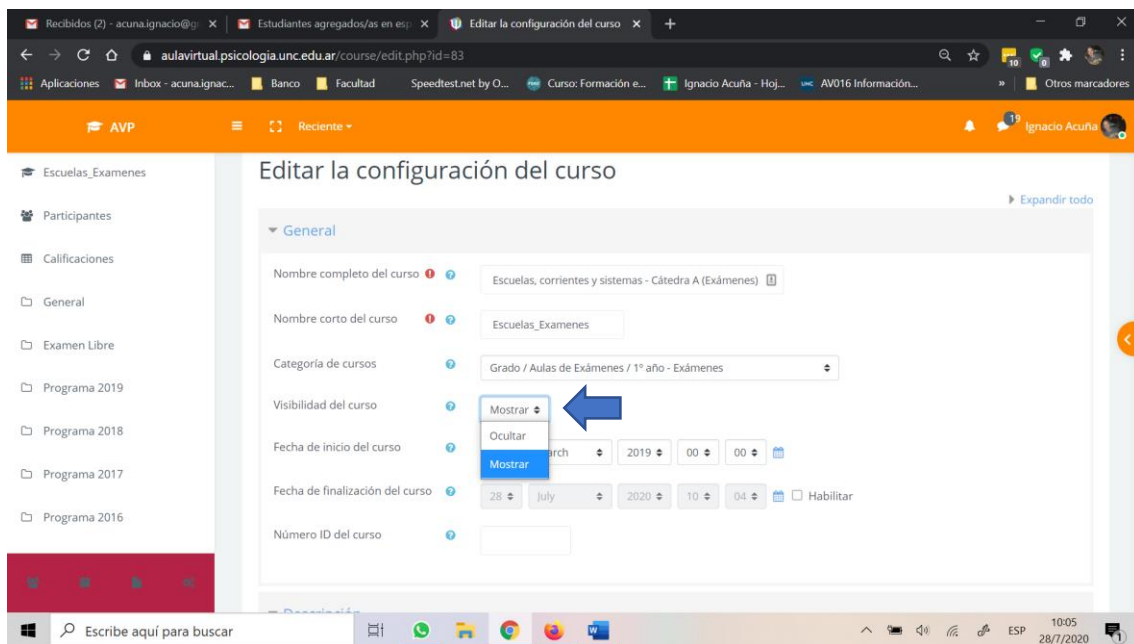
Recibidos (2) - acuna.ignacio@g | Estudiantes agregados/as en esp | Editar la configuración del curso | +

aulavirtual.psicologia.unc.edu.ar/course/edit.php?id=83

Aplicaciones | Inbox - acuna.ignac... | Banco | Facultad | Speedtest.net by O... | Curso: Formación e... | Ignacio Acuña - Hoj... | AV016 Información... | » | Otros marcadores

AVP | Reciente | 19 | Ignacio Acuña

Escuelas_Examenes
Participantes
Calificaciones
General
Examen Libre
Programa 2019
Programa 2018
Programa 2017
Programa 2016

Editar la configuración del curso

Expandir todo

General

Nombre completo del curso | Escuelas, corrientes y sistemas - Cátedra A (Exámenes)

Nombre corto del curso | Escuelas_Examenes

Categoría de cursos | Grado / Aulas de Exámenes / 1° año - Exámenes

Visibilidad del curso | Mostrar
Ocultar
Mostrar

Fecha de inicio del curso | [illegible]arch | 2019 | 00 | 00

Fecha de finalización del curso | 28 | July | 2020 | 10 | 04 | Habilitar

Número ID del curso

Escribe aquí para buscar

ESP 10:05 28/7/2020